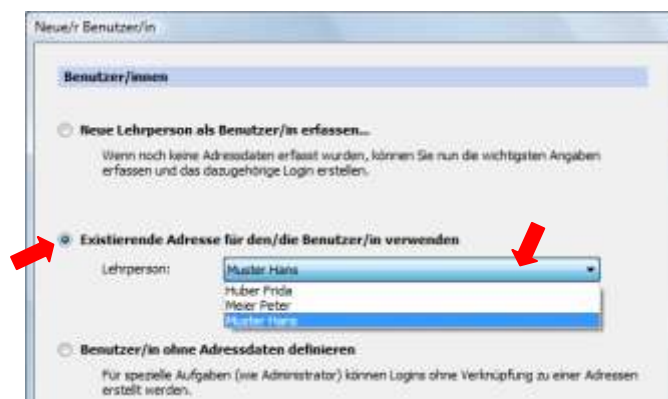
Neue/r Benutzer/in

Benutzer/innen

Neue Lehrperson als Benutzer/in erfassen...

Wenn noch keine Adressdaten erfasst wurden, können Sie nun die wichtigsten Angaben erfassen und das dazugehörige Login erstellen.

Existierende Adresse für den/die Benutzer/in verwenden

Lehrperson:

Muster Hans

Huber Frida

Meier Peter

Muster Hans

Benutzer/in ohne Adressdaten definieren

Für spezielle Aufgaben (wie Administrator) können Logins ohne Verknüpfung zu einer Adressen erstellt werden.